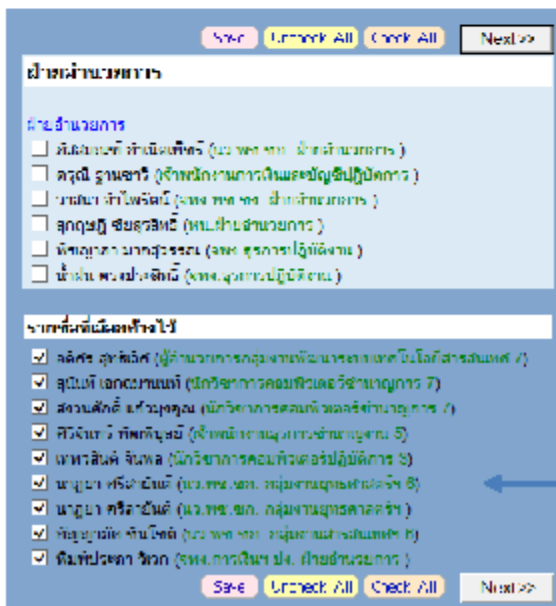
Save | Uncheck All | Check All | Next>>

ฝ่ายอำนวยการ

ฝ่ายอำนวยการ
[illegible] (นว.พช.ชก. ฝ่ายอำนวยการ)
ดรุณี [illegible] (เจ้าพนักงานการเงินและบัญชีปฏิบัติการ)
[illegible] (รพศ.พช.ชก. ฝ่ายอำนวยการ)
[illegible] (หน.ฝ่ายอำนวยการ)
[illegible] (รพศ.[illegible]ปฏิบัติงาน)
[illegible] (รพศ.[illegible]ปฏิบัติงาน)

รายชื่อที่เลือกไว้
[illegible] (ผู้อำนวยการกลุ่มงานพัฒนาระบบเทคโนโลยีสารสนเทศ 8)
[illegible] (นักวิชาการคอมพิวเตอร์ชำนาญการ 7)
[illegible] (นักวิชาการคอมพิวเตอร์ชำนาญการ 7)
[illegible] (เจ้าพนักงาน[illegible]ชำนาญงาน 5)
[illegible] (นักวิชาการคอมพิวเตอร์ปฏิบัติการ 5)
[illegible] (นว.พช.ชก. กลุ่มงาน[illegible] 8)
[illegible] (นว.พช.ชก. กลุ่มงาน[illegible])
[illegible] (นว.พช.ชก. กลุ่มงานสารสนเทศ 8)
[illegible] (รพศ.การเงิน ปง. ฝ่ายอำนวยการ)

Save | Uncheck All | Check All | Next>>